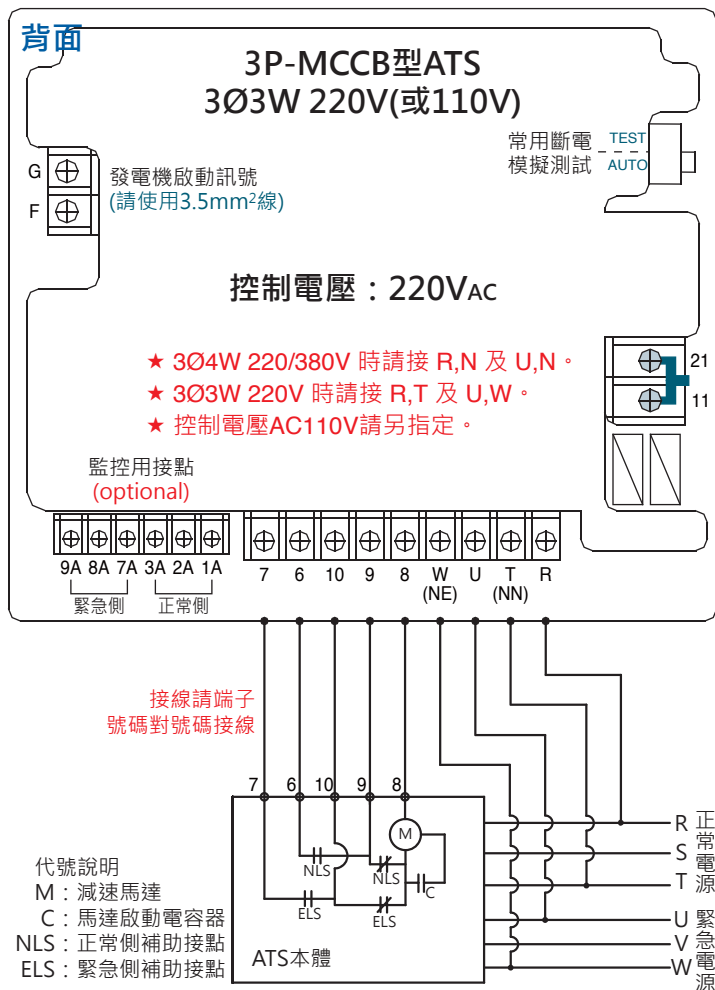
背面

3P-MCCB型ATS
3Ø3W 220V(或110V)

常用斷電 TEST
模擬測試 AUTO

G
F
發電機啟動訊號
(請使用3.5mm²線)

控制電壓：220VAC

★ 3Ø4W 220/380V 時請接 R,N 及 U,N。
★ 3Ø3W 220V 時請接 R,T 及 U,W。
★ 控制電壓AC110V請另指定。

21
11

監控用接點
(optional)

9A 8A 7A 3A 2A 1A
緊急側 正常側

7 6 10 9 8 W (NE) U T (NN) R

接線請端子
號碼對號碼接線

7 6 10 9 8

M
NLS
NLS
C
ELS
ELS

ATS本體

R
S
T
正常電源

U
V
W
緊急電源

代號說明
M：減速馬達
C：馬達啟動電容器
NLS：正常側補助接點
ELS：緊急側補助接點